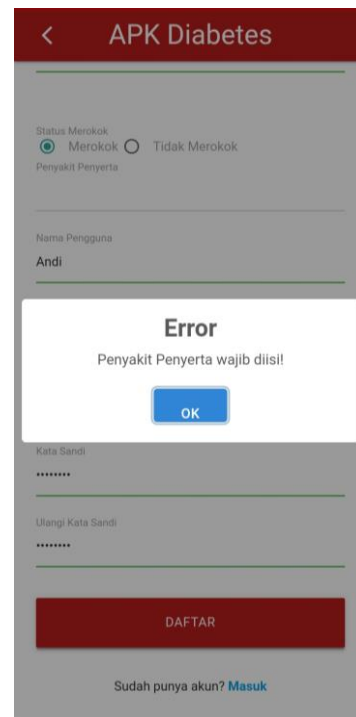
<

APK Diabetes

Status Merokok
Merokok Tidak Merokok

Penyakit Penyerta

Nama Pengguna
Andi

Error
Penyakit Penyerta wajib diisi!

OK

Kata Sandi
........

Ulangi Kata Sandi
........

DAFTAR

Sudah punya akun? Masuk